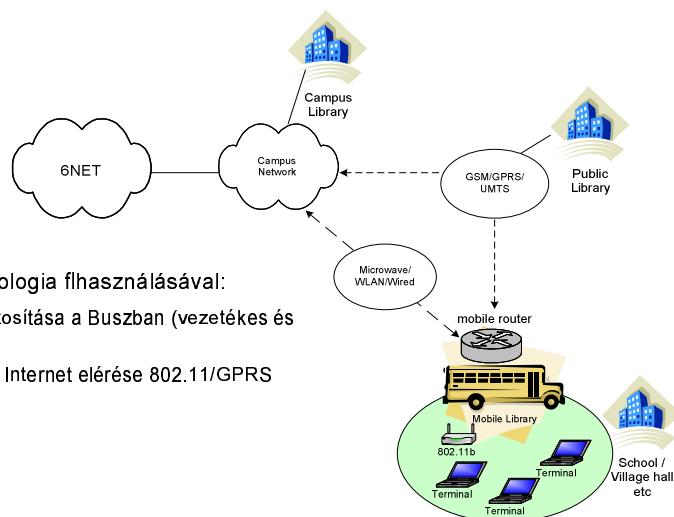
Campus Library

6NET

Campus Network

GSM/GPRS/ UMTS

Public Library

Microwave/ WLAN/Wired

ologia flhasználásával:

tosítása a Buszban (vezetékes és

Internet elérése 802.11/GPRS

mobile router

Mobile Library

802.11b

Terminal

Terminal

Terminal

School / Village hall etc